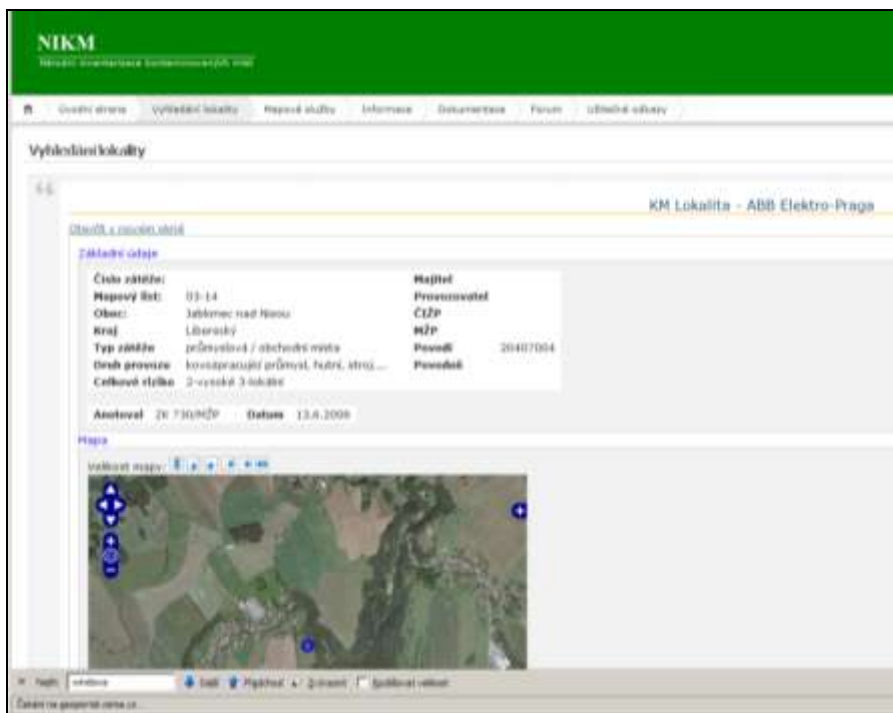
NIKM

Národní inventarizace kontaminovaných míst

Úvodní strana | Vyhledání lokality | Mapové služby | Informace | Dokumentace | Forum | Užitečné odkazy

Vyhledání lokality

KM Lokalita - ABB Elektro-Praga

Otevřít v novém okně

Základní údaje

| | | | |
|---|---|---|---|
| Číslo zátěže: | | Majitel | |
| Mapový list: | 03-14 | Provozovatel | |
| Obec: | Jablonec nad Nisou | ČIŽP | |
| Kraj | Liberecký | MŽP | |
| Typ zátěže | průmyslová / obchodní místa | Povodí | 20407004 |
| Druh provozu | kovozpracující průmysl, hutní, stroj.... | Povodeň | |
| Celkové riziko | 2-vysoké 3-lokální | | |

Anotoval ZK 730/MŽP Datum 13.4.2006

Mapa

Velikost mapy:

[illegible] Najít: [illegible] Další Předchozí Zvýraznit Rozlišovat velikost

Čekání na geoportal.cenia.cz...